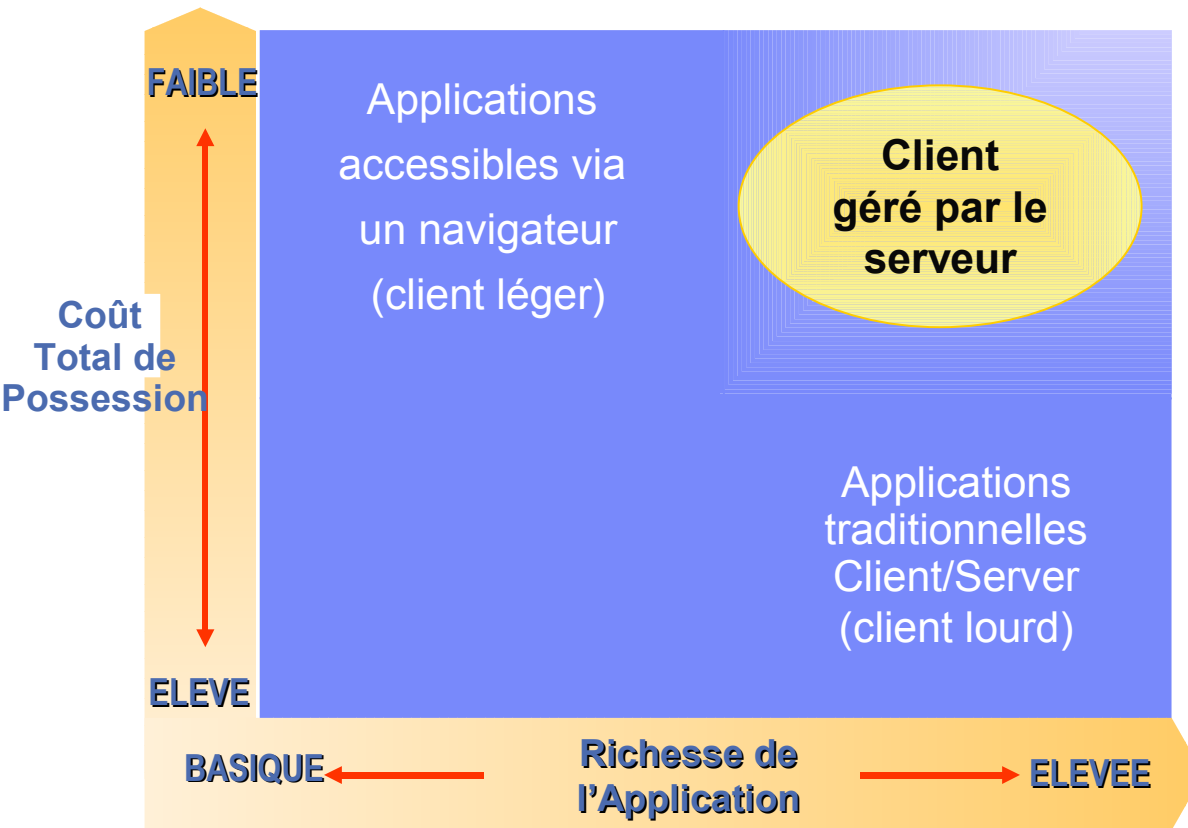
FAIBLE

Coût Total de Possession

ELEVE

Applications accessibles via un navigateur (client léger)

Client géré par le serveur

Applications traditionnelles Client/Server (client lourd)

BASIQUE

Richesse de l'Application

ELEVEE